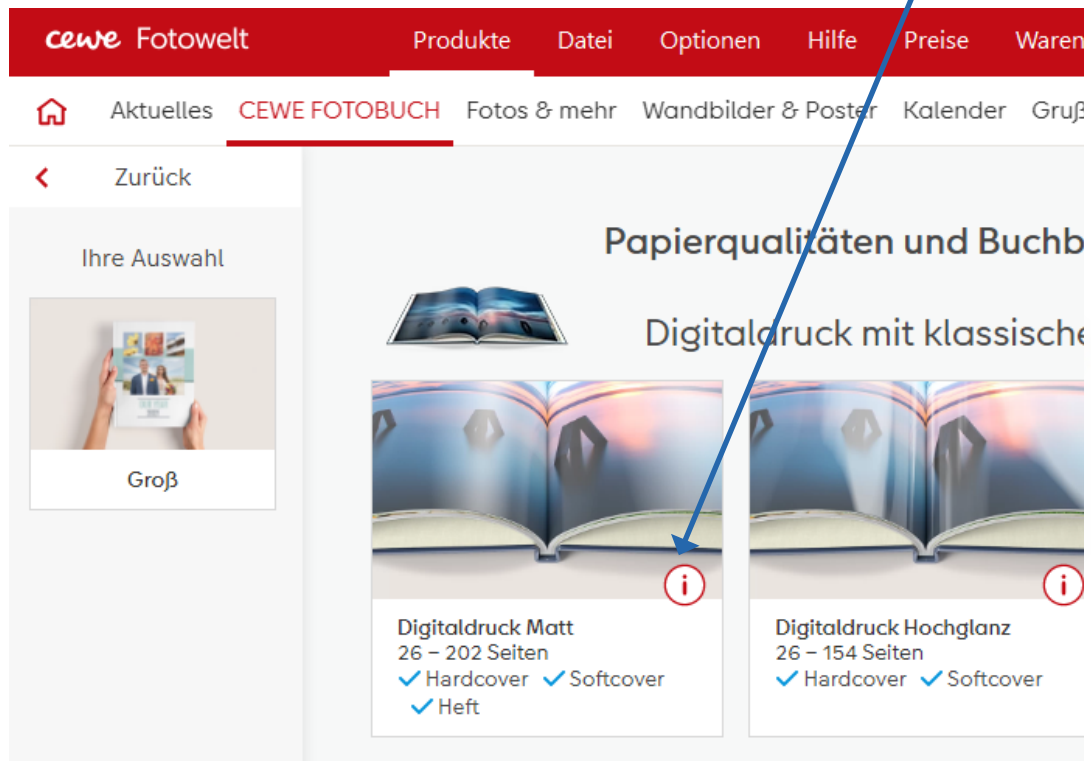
cewe Fotowelt Produkte Datei Optionen Hilfe Preise Waren

Aktuelles CEWE FOTOBUCH Fotos & mehr Wandbilder & Poster Kalender Gruß

Zurück

Ihre Auswahl

Groß

Papierqualitäten und Buchb

Digitaldruck mit klassische

Digitaldruck Matt
26 – 202 Seiten
Hardcover Softcover
Heft

Digitaldruck Hochglanz
26 – 154 Seiten
Hardcover Softcover